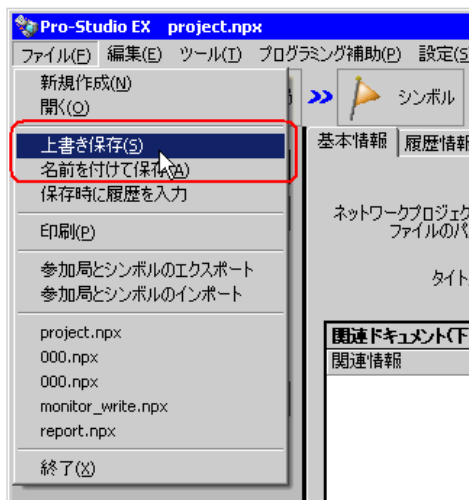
Pro-Studio EX project.npx
ファイル(F) 編集(E) ツール(T) プログラミング補助(P) 設定(S)
新規作成(N)
開く(O)
上書き保存(S)
名前を付けて保存(A)
保存時に履歴を入力
印刷(P)
参加局とシンボルのエクスポート
参加局とシンボルのインポート
project.npx
000.npx
000.npx
monitor_write.npx
report.npx
終了(X)
シンボル
基本情報 履歴情報
ネットワークプロジェク
ファイルのパ
タイト
関連ドキュメント(下
関連情報